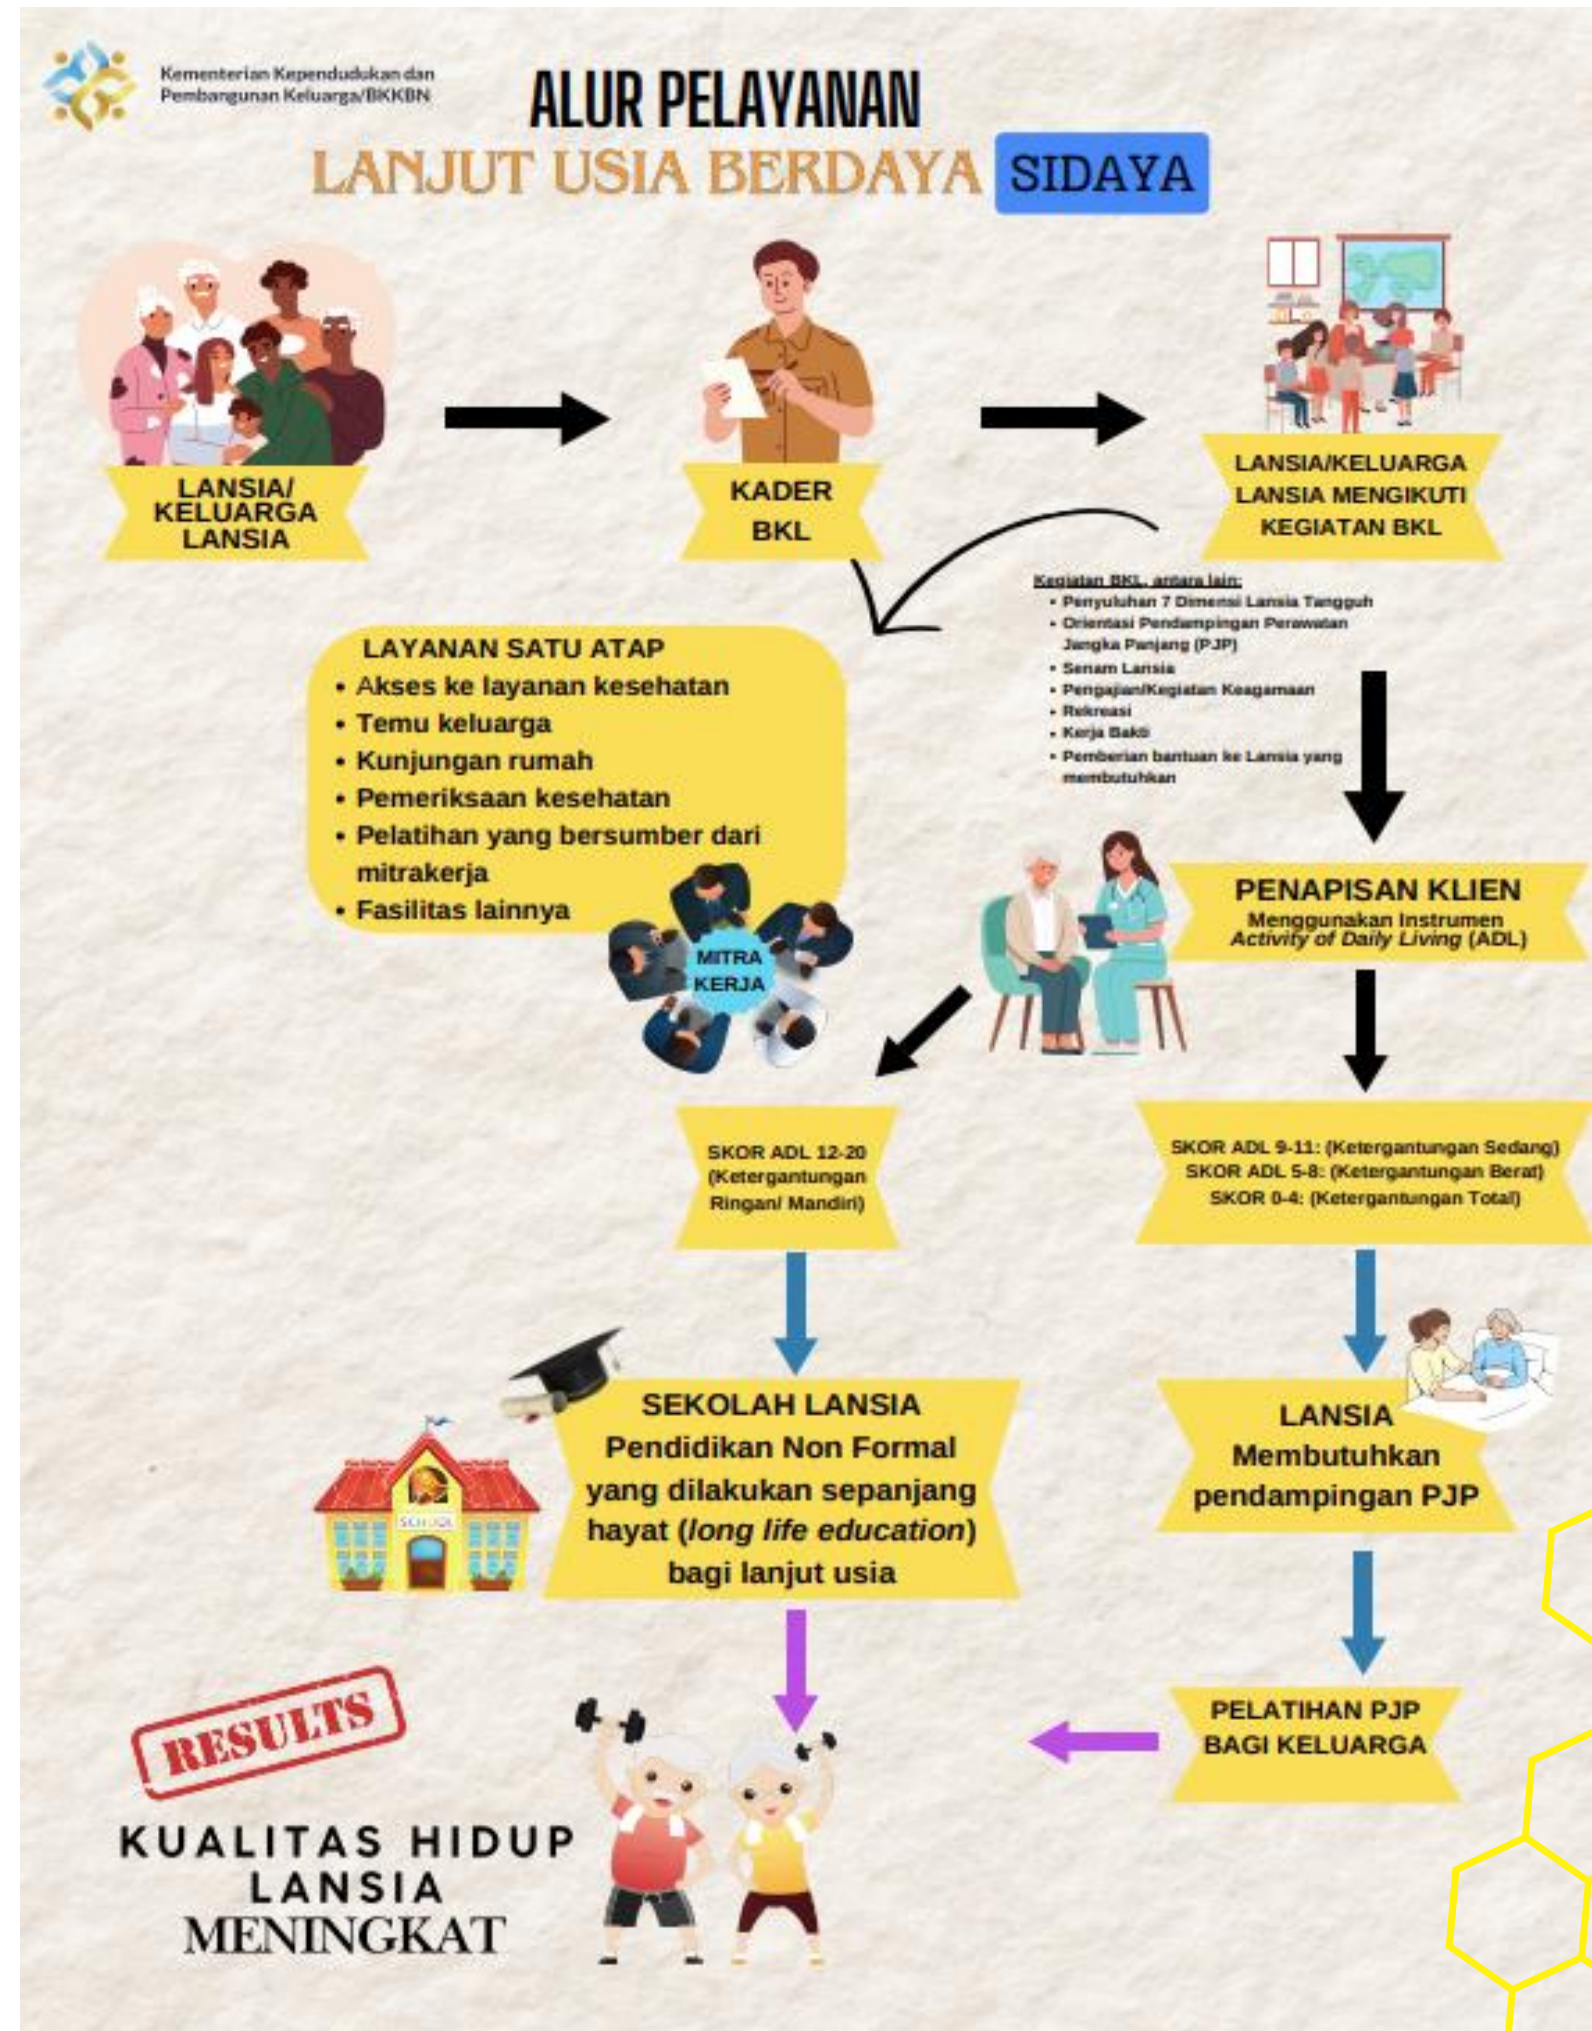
Kementerian Kependudukan dan Pembangunan Keluarga/BKKBN

ALUR PELAYANAN
LANJUT USIA BERDAYA SIDAYA

LANSIA/ KELUARGA LANSIA

KADER BKL

LANSIA/KELUARGA LANSIA MENGIKUTI KEGIATAN BKL

Kegiatan BKL, antara lain:
• Penyuluhan 7 Dimensi Lansia Tangguh
• Orientasi Pendampingan Perawatan Jangka Panjang (PJP)
• Senam Lansia
• Pengajian/Kegiatan Keagamaan
• Rekreasi
• Kerja Bakti
• Pemberian bantuan ke Lansia yang membutuhkan

LAYANAN SATU ATAP
• Akses ke layanan kesehatan
• Temu keluarga
• Kunjungan rumah
• Pemeriksaan kesehatan
• Pelatihan yang bersumber dari mitrakerja
• Fasilitas lainnya

MITRA KERJA

PENAPISAN KLIEN
Menggunakan Instrumen Activity of Daily Living (ADL)

SKOR ADL 12-20 (Ketergantungan Ringan/ Mandiri)

SKOR ADL 9-11: (Ketergantungan Sedang)
SKOR ADL 5-8: (Ketergantungan Berat)
SKOR 0-4: (Ketergantungan Total)

SCHOOL

SEKOLAH LANSIA
Pendidikan Non Formal yang dilakukan sepanjang hayat (long life education) bagi lanjut usia

LANSIA
Membutuhkan pendampingan PJP

PELATIHAN PJP BAGI KELUARGA

RESULTS

KUALITAS HIDUP LANSIA MENINGKAT